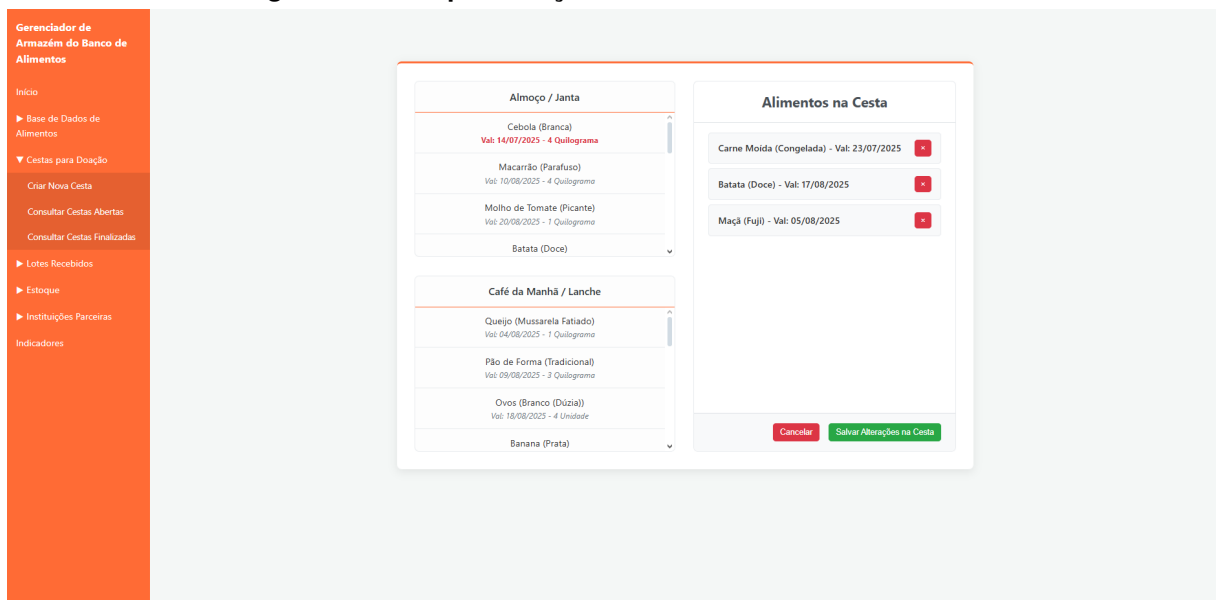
Gerenciador de Armazém do Banco de Alimentos

Início

▶ Base de Dados de Alimentos

▼ Cestas para Doação

Criar Nova Cesta

Consultar Cestas Abertas

Consultar Cestas Finalizadas

▶ Lotes Recebidos

▶ Estoque

▶ Instituições Parceiras

Indicadores

Almoço / Janta

Cebola (Branca)
Val: 14/07/2025 - 4 Quilograma

Macarrão (Parafuso)
Val: 10/08/2025 - 4 Quilograma

Molho de Tomate (Picante)
Val: 20/08/2025 - 1 Quilograma

Batata (Doce)

Café da Manhã / Lanche

Queijo (Mussarela Fatiado)
Val: 04/08/2025 - 1 Quilograma

Pão de Forma (Tradicional)
Val: 09/08/2025 - 3 Quilograma

Ovos (Branco (Dúzia))
Val: 18/08/2025 - 4 Unidade

Banana (Prata)

Alimentos na Cesta

Carne Moída (Congelada) - Val: 23/07/2025 ×

Batata (Doce) - Val: 17/08/2025 ×

Maçã (Fuji) - Val: 05/08/2025 ×

Cancelar

Salvar Alterações na Cesta